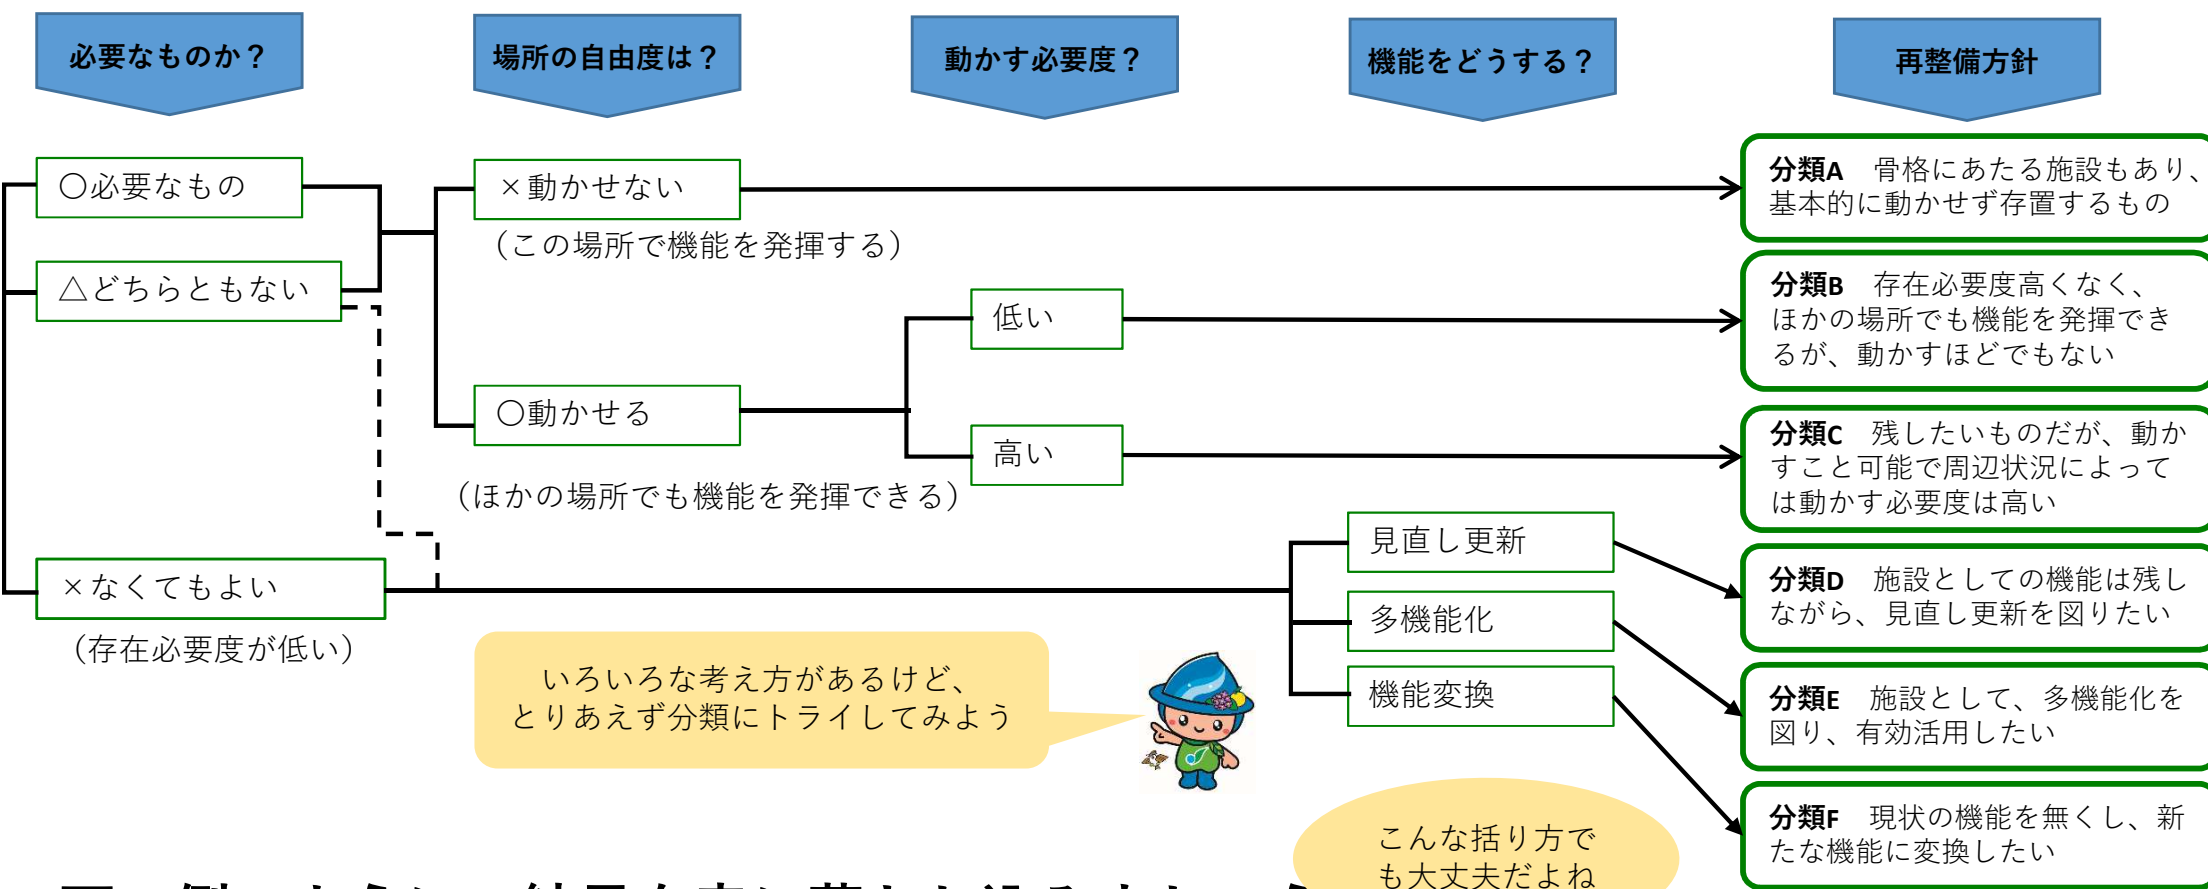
必要なものか？

場所の自由度は？

動かす必要度？

機能をどうする？

再整備方針

○必要なもの

△どちらともない

×なくてもよい

（存在必要度が低い）

×動かせない

（この場所で機能を発揮する）

○動かせる

（ほかの場所でも機能を発揮できる）

低い

高い

見直し更新

多機能化

機能変換

分類A　骨格にあたる施設もあり、基本的に動かせず存置するもの

分類B　存在必要度高くなく、ほかの場所でも機能を発揮できるが、動かすほどでもない

分類C　残したいものだが、動かすこと可能で周辺状況によっては動かす必要度は高い

分類D　施設としての機能は残しながら、見直し更新を図りたい

分類E　施設として、多機能化を図り、有効活用したい

分類F　現状の機能を無くし、新たな機能に変換したい

いろいろな考え方があるけど、
とりあえず分類にトライしてみよう

こんな括り方でも大丈夫だよね

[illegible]